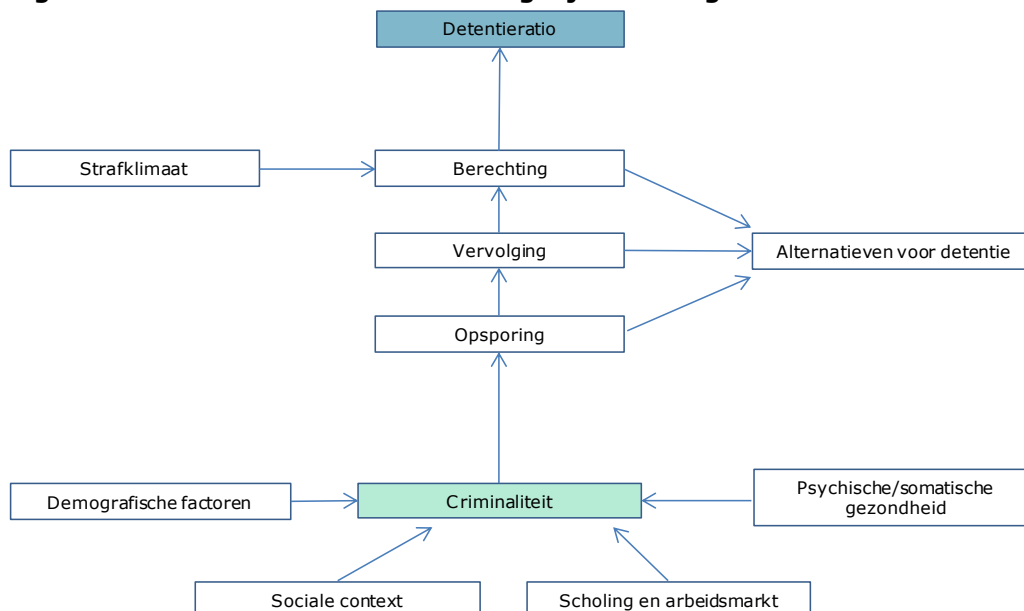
Detentieratio

Strafklimaat

Berechting

Vervolging

Alternatieven voor detentie

Opsporing

Demografische factoren

Criminaliteit

Psychische/somatische gezondheid

Sociale context

Scholing en arbeidsmarkt